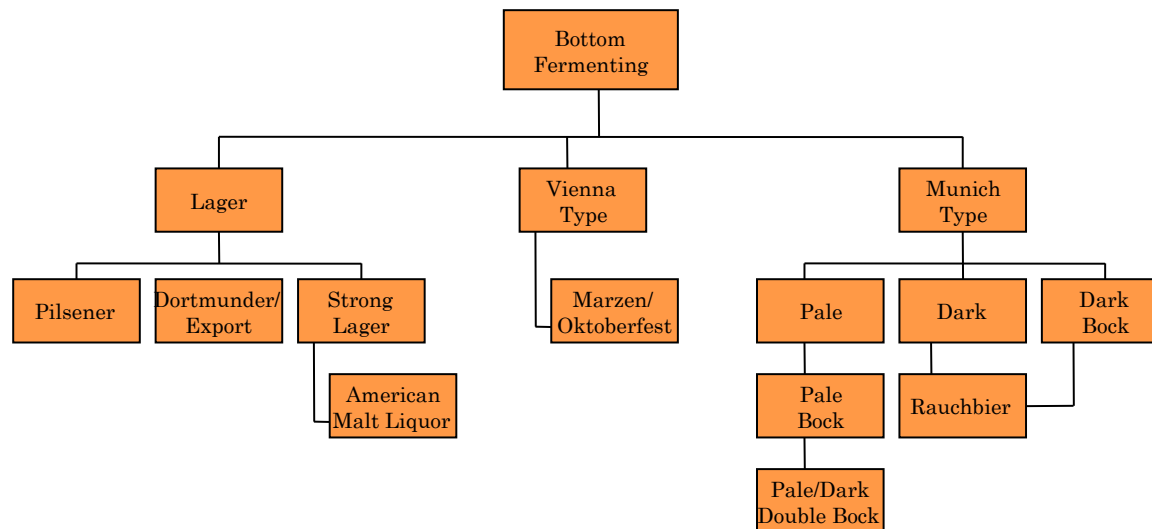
Bottom Fermenting

Lager

Vienna Type

Munich Type

Pilsener

Dortmunder/ Export

Strong Lager

American Malt Liquor

Marzen/ Oktoberfest

Pale

Dark

Dark Bock

Pale Bock

Rauchbier

Pale/Dark Double Bock